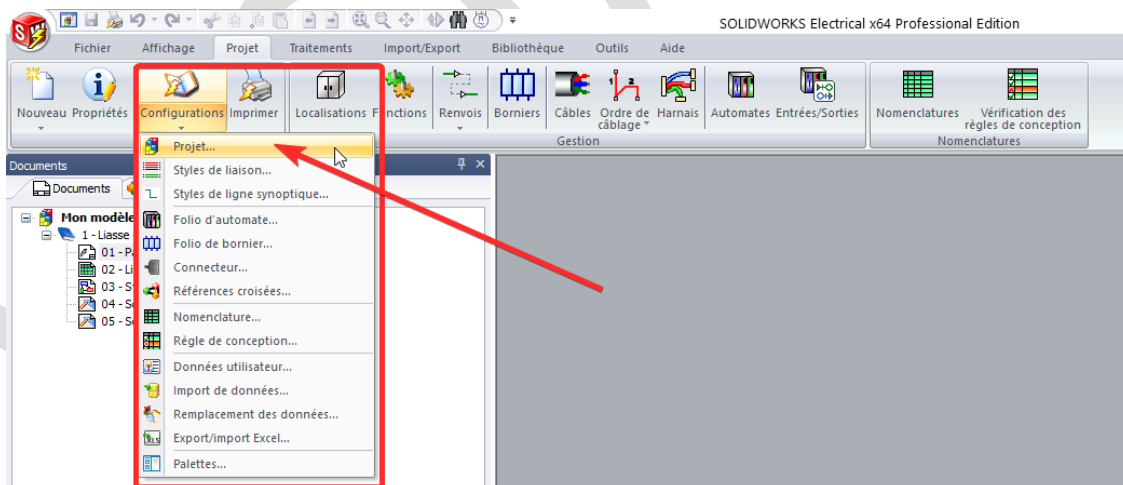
SOLIDWORKS Electrical x64 Professional Edition

Fichier Affichage Projet Traitements Import/Export Bibliothèque Outils Aide

Nouveau Propriétés Configurations Imprimer Localisations Fonctions Renvois Borniers Câbles Ordre de câblage Harnais Automates Entrées/Sorties Nomenclatures Vérification des règles de conception

Gestion Nomenclatures

Documents

Documents

Mon modèle
1 - Liasse
01 - P
02 - Li
03 - S
04 - S
05 - S

Projet...
Styles de liaison...
Styles de ligne synoptique...
Folio d'automate...
Folio de bornier...
Connecteur...
Références croisées...
Nomenclature...
Règle de conception...
Données utilisateur...
Import de données...
Remplacement des données...
Export/import Excel...
Palettes...